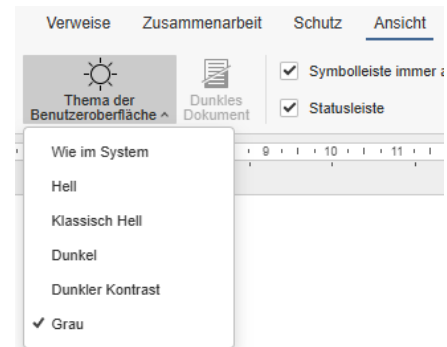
Verweise Zusammenarbeit Schutz Ansicht

Thema der Benutzeroberfläche ^

Dunkles Dokument

✔ Symbolleiste immer a

✔ Statusleiste

9 10 11

Wie im System

Hell

Klassisch Hell

Dunkel

Dunkler Kontrast

✔ Grau